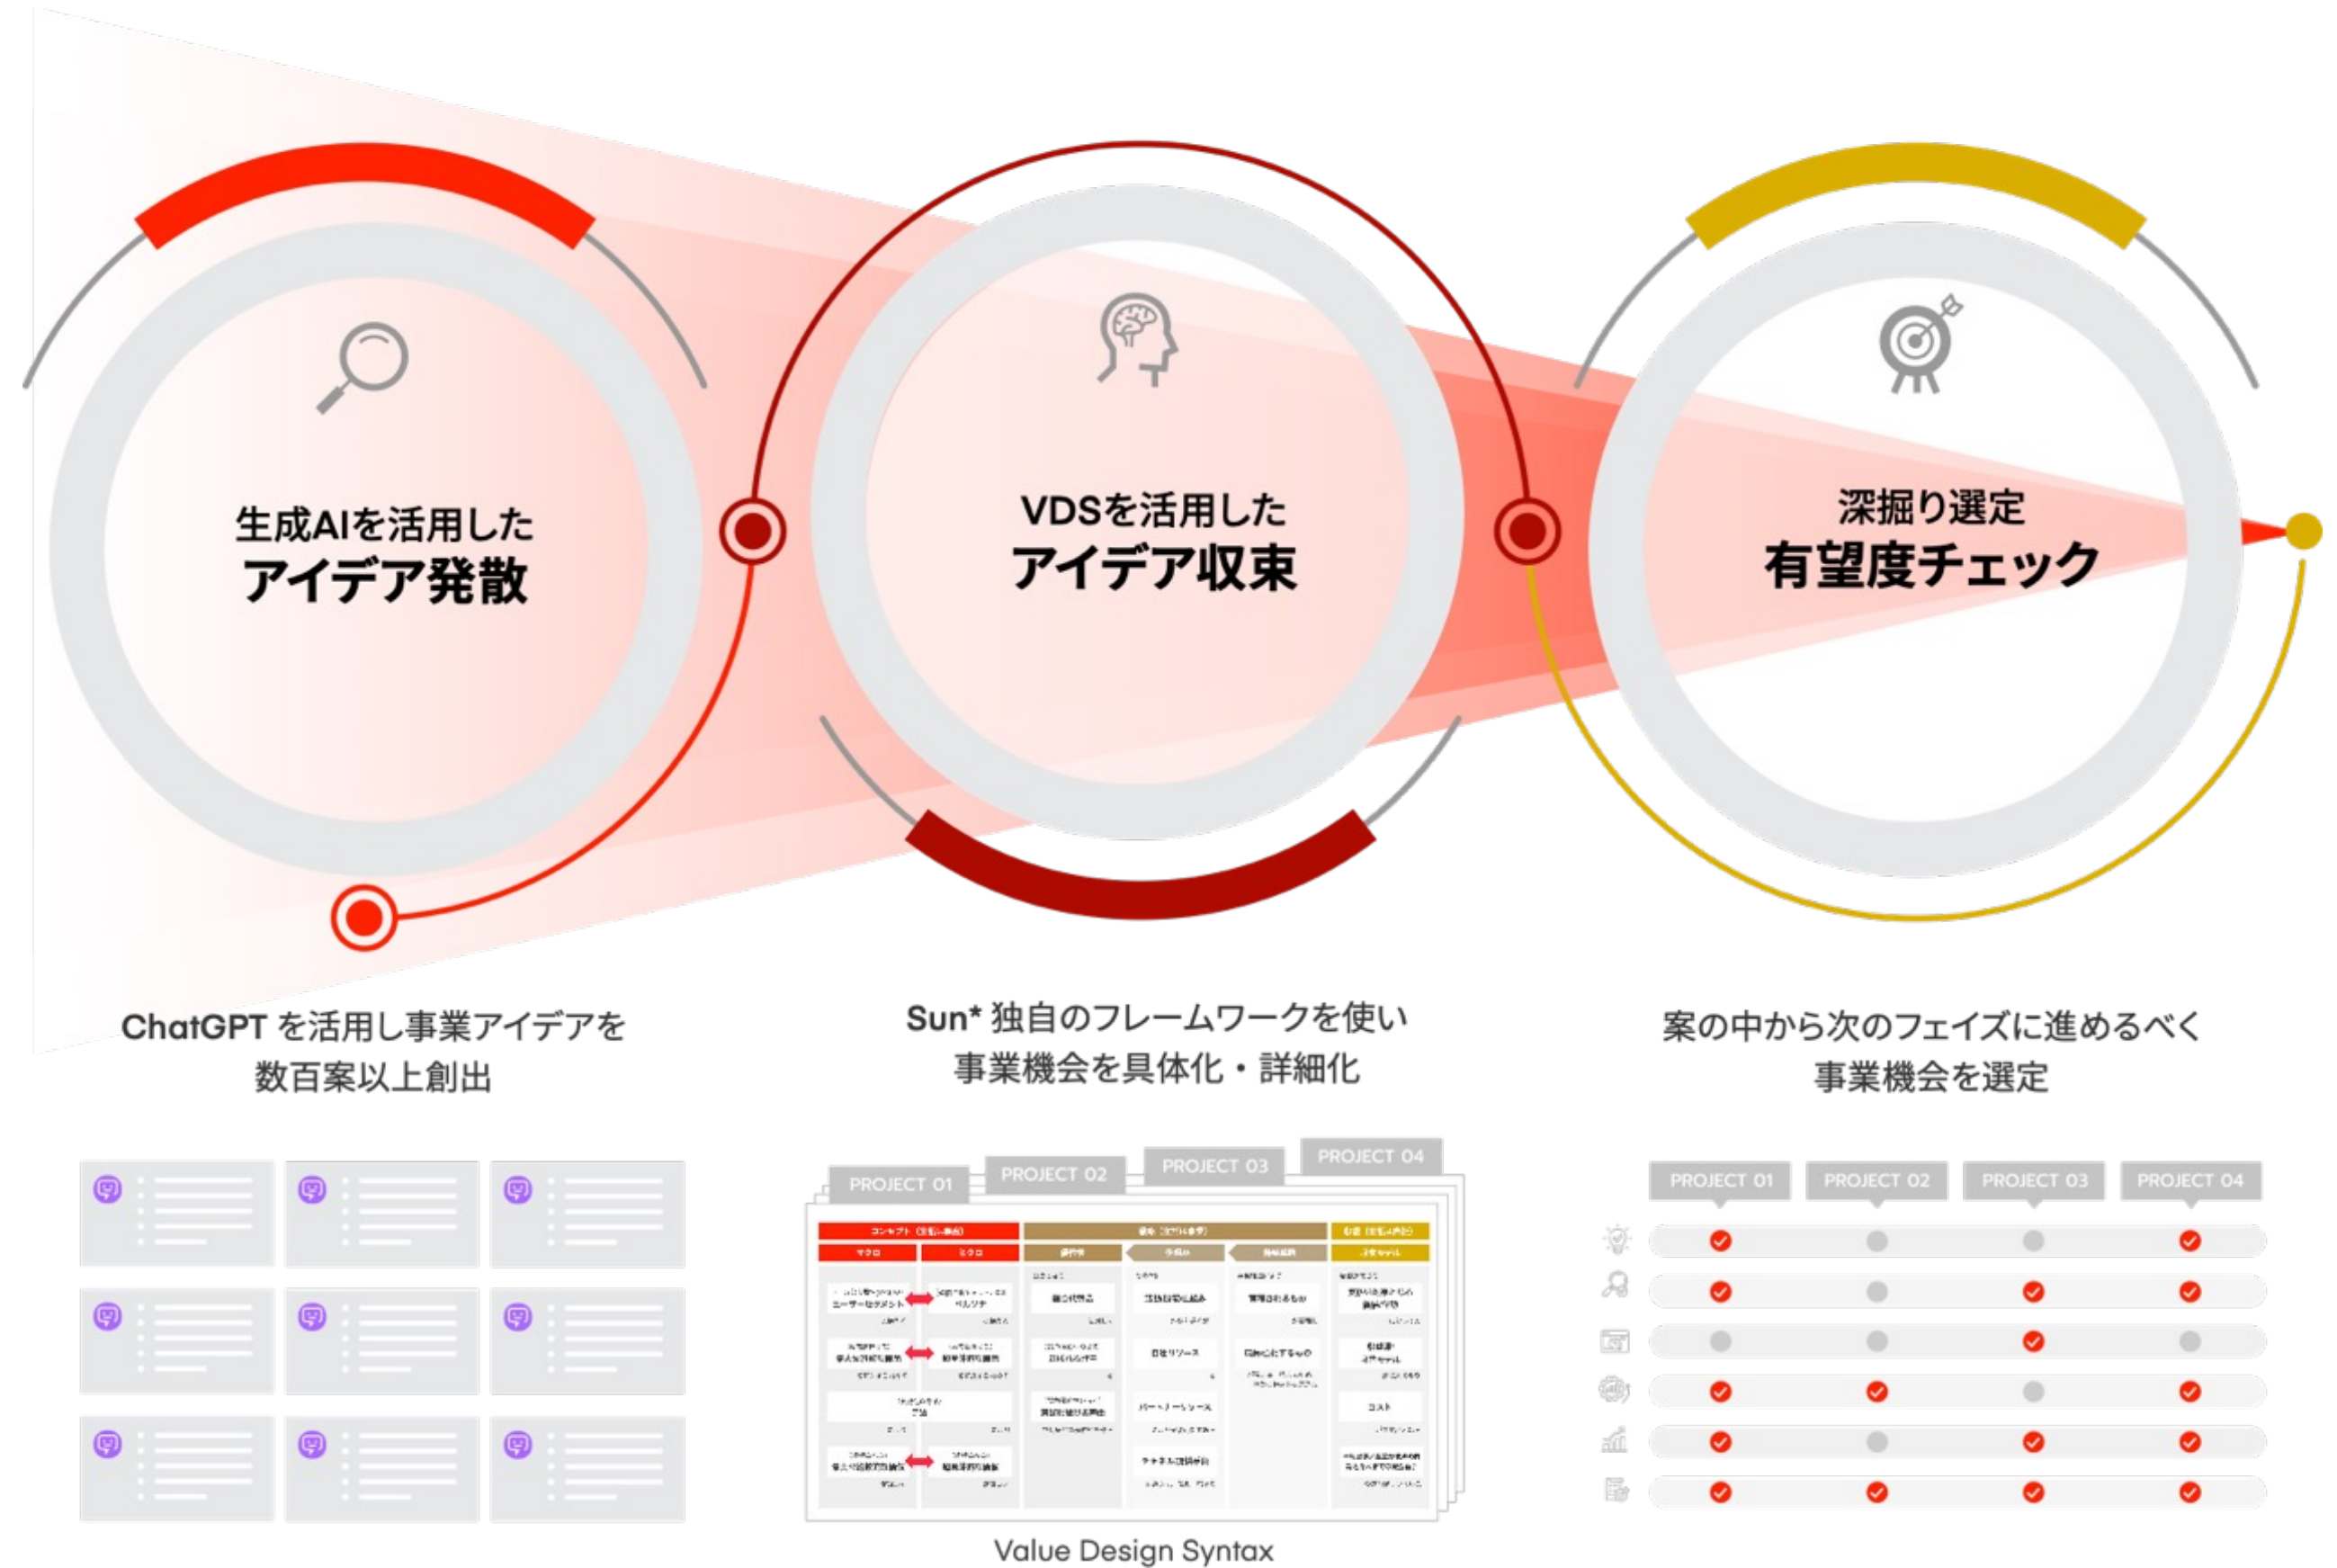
生成AIを活用した
アイデア発散

VDSを活用した
アイデア収束

深掘り選定
有望度チェック

ChatGPT を活用し事業アイデアを数百案以上創出

Sun* 独自のフレームワークを使い事業機会を具体化・詳細化

案の中から次のフェイズに進めるべく事業機会を選定

PROJECT 01 PROJECT 02 PROJECT 03 PROJECT 04

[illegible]

Value Design Syntax

PROJECT 01 PROJECT 02 PROJECT 03 PROJECT 04